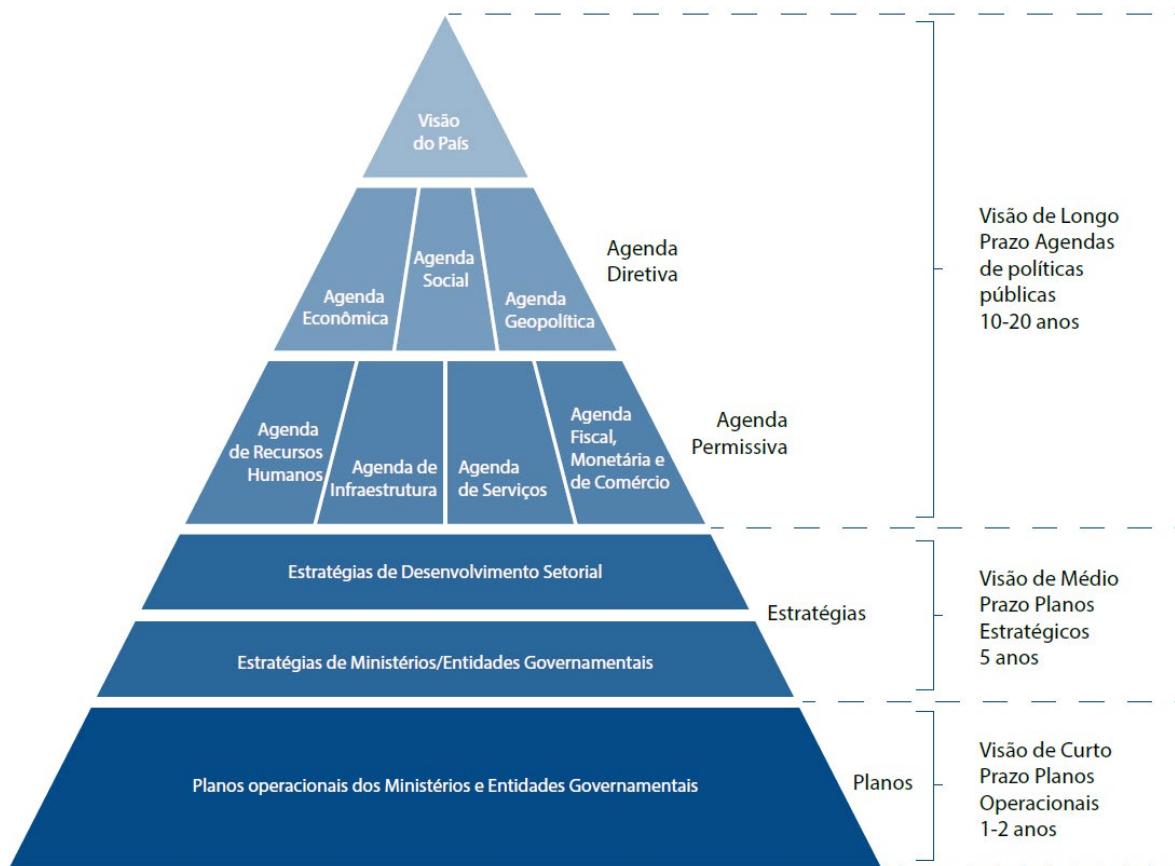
Visão do País

Agenda Econômica

Agenda Social

Agenda Geopolítica

Agenda Diretiva

Agenda de Recursos Humanos

Agenda de Infraestrutura

Agenda de Serviços

Agenda Fiscal, Monetária e de Comércio

Agenda Permissiva

Visão de Longo Prazo Agendas de políticas públicas 10-20 anos

Estratégias de Desenvolvimento Setorial

Estratégias de Ministérios/Entidades Governamentais

Estratégias

Visão de Médio Prazo Planos Estratégicos 5 anos

Planos operacionais dos Ministérios e Entidades Governamentais

Planos

Visão de Curto Prazo Planos Operacionais 1-2 anos